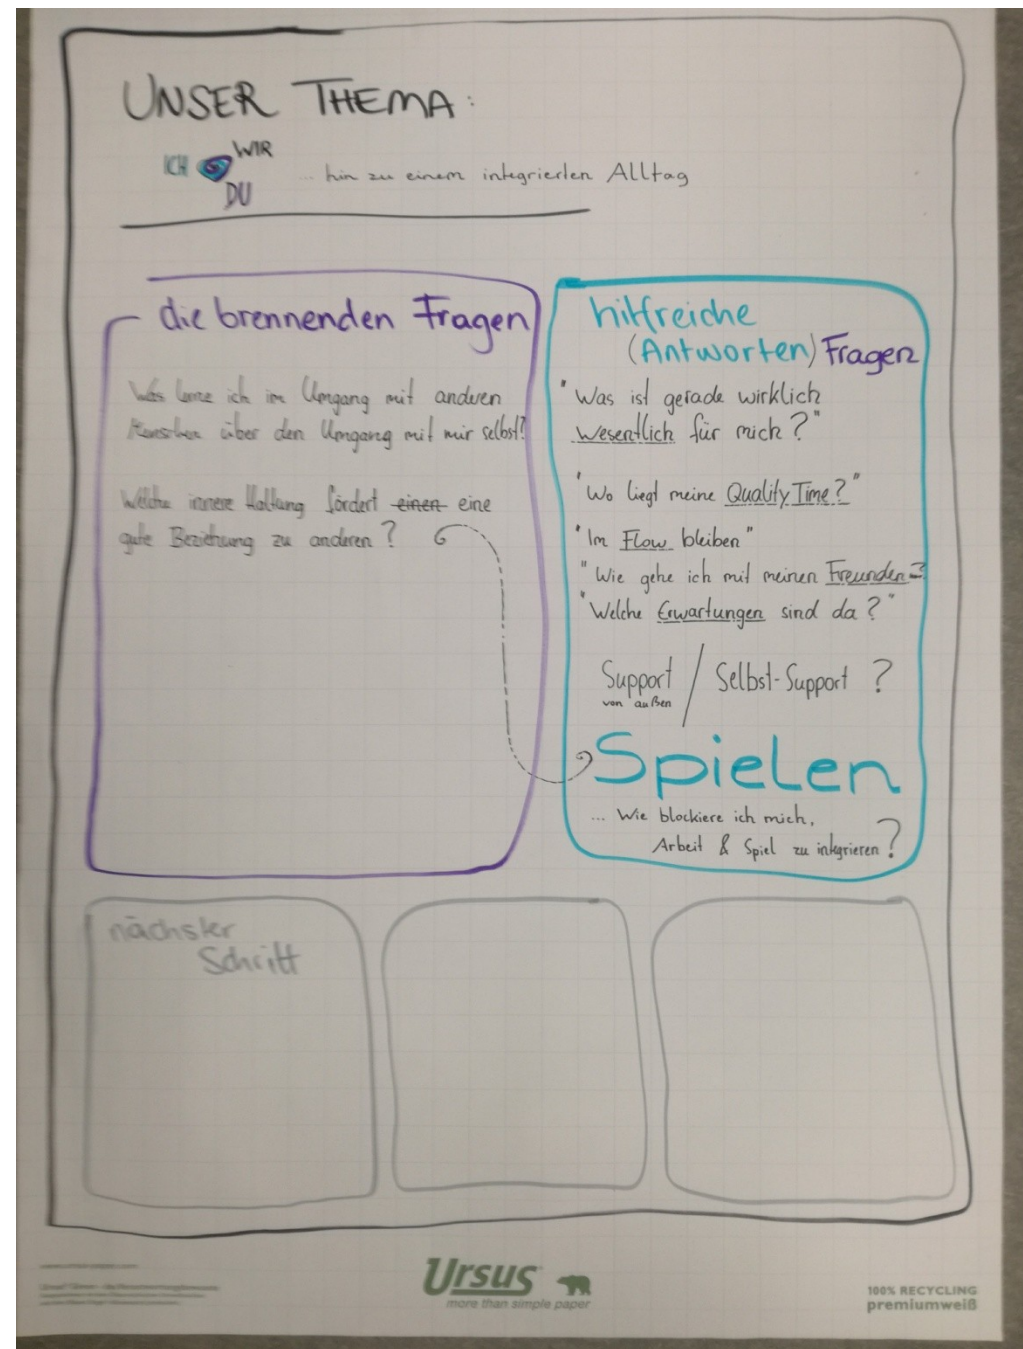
UNSER THEMA:

ICH WIR DU ... hin zu einem integrierten Alltag

die brennenden Fragen

Was lerne ich im Umgang mit anderen Menschen über den Umgang mit mir selbst?

Welche innere Haltung fördert ~~einen~~ eine gute Beziehung zu anderen?

hilfreiche (Antworten) Fragen

"Was ist gerade wirklich Wesentlich für mich?"

"Wo liegt meine Quality Time?"

"Im Flow bleiben"

"Wie gehe ich mit meinen Freunden?"

"Welche Erwartungen sind da?"

Support von außen / Selbst-Support ?

Spielen

... Wie blockiere ich mich, Arbeit & Spiel zu integrieren?

nächster Schritt

Ursus more than simple paper

100% RECYCLING premiumweiß